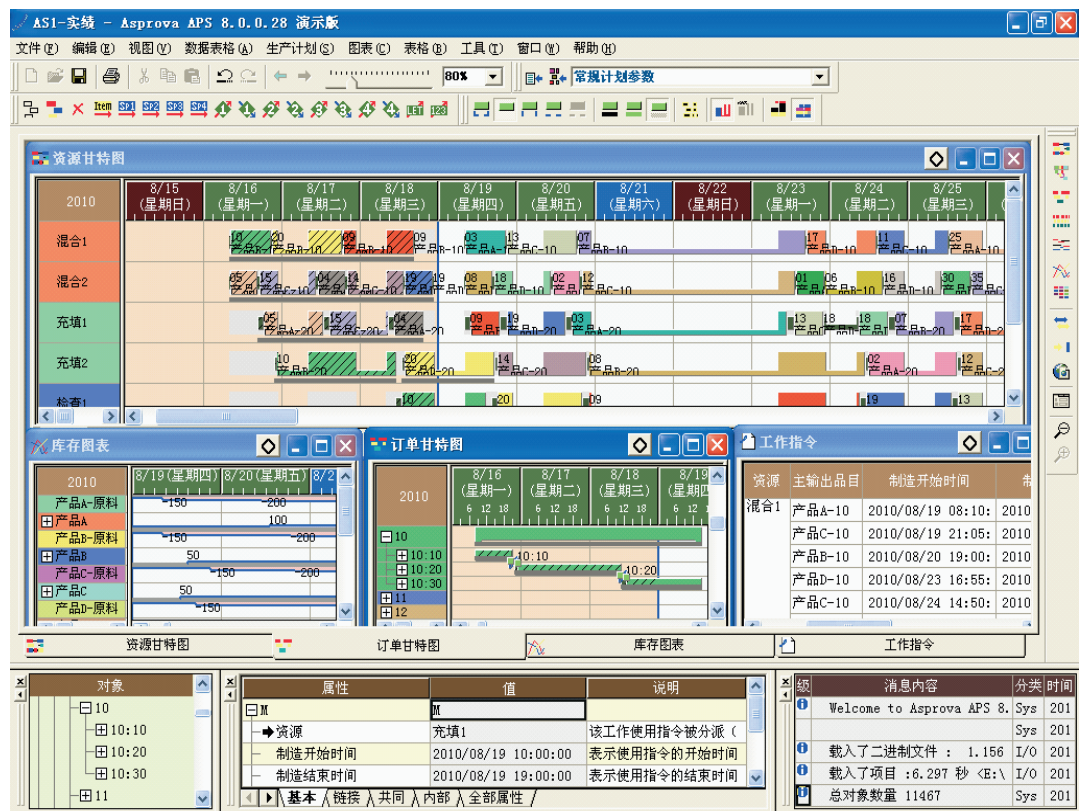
AS1-实绩 - Asprova APS 8.0.0.28 演示版

文件(F) 编辑(E) 视图(V) 数据表格(A) 生产计划(S) 图表(C) 表格(B) 工具(T) 窗口(W) 帮助(H)

80% 常规计划参数

资源甘特图

| 2010 | 8/15 (星期日) | 8/16 (星期一) | 8/17 (星期二) | 8/18 (星期三) | 8/19 (星期四) | 8/20 (星期五) | 8/21 (星期六) | 8/22 (星期日) | 8/23 (星期一) | 8/24 (星期二) | 8/25 (星期三) |
|---|---|---|---|---|---|---|---|---|---|---|---|

混合1
混合2
充填1
充填2
检查1

库存图表

| 2010 | 8/19(星期四) | 8/20(星期五) | 8/2 |
|---|---|---|---|
| 产品A-原料 | 150 | 200 | |
| 产品A | | 100 | |
| 产品B-原料 | 150 | 200 | |
| 产品B | 50 | | |
| 产品C-原料 | 150 | 200 | |
| 产品C | 50 | | |
| 产品D-原料 | 150 | | |

订单甘特图

| 2010 | 8/16 (星期一) | 8/17 (星期二) | 8/18 (星期三) | 8/19 (星期四) |
|---|---|---|---|---|

6 12 18 6 12 18 6 12 18 6 12 18
10
10:10
10:20
10:30
11
12

工作指令

| 资源 | 主输出品目 | 制造开始时间 | 制 |
|---|---|---|---|
| 混合1 | 产品A-10 | 2010/08/19 08:10: | 2010 |
| | 产品C-10 | 2010/08/19 21:05: | 2010 |
| | 产品B-10 | 2010/08/20 19:00: | 2010 |
| | 产品D-10 | 2010/08/23 16:55: | 2010 |
| | 产品C-10 | 2010/08/24 14:50: | 2010 |

资源甘特图 订单甘特图 库存图表 工作指令

| 对象 |
|---|
| 10 |
| 10:10 |
| 10:20 |
| 10:30 |
| 11 |

| 属性 | 值 | 说明 |
|---|---|---|
| M | M | |
| 资源 | 充填1 | 该工作使用指令被分派 ( |
| 制造开始时间 | 2010/08/19 10:00:00 | 表示使用指令的开始时间 |
| 制造结束时间 | 2010/08/19 19:00:00 | 表示使用指令的结束时间 |

基本 链接 共同 内部 全部属性

| 级 | 消息内容 | 分类 | 时间 |
|---|---|---|---|
| | Welcome to Asprova APS 8. | Sys | 201 |
| | | Sys | 201 |
| | 载入了二进制文件 : 1.156 | I/O | 201 |
| | 载入了项目 :6.297 秒 <E:\ | I/O | 201 |
| | 总对象数量 11467 | Sys | 201 |